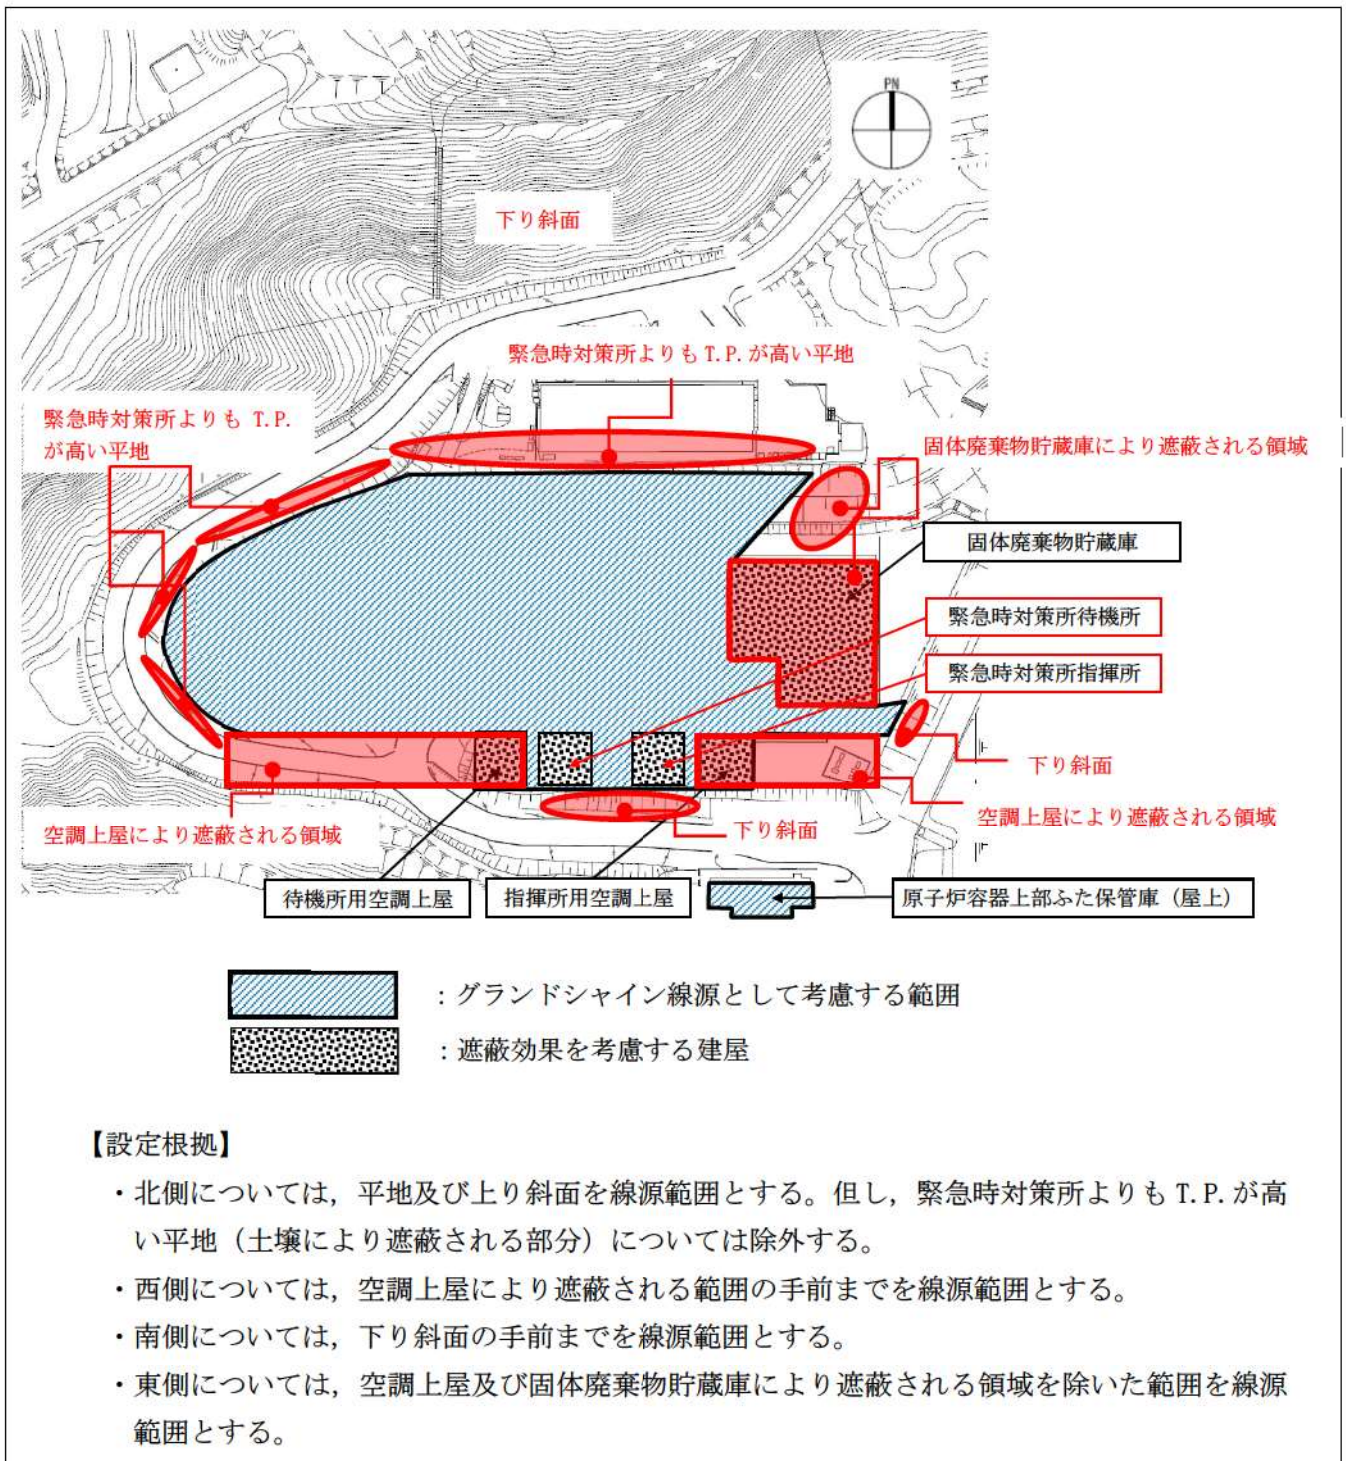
PN

下り斜面

緊急時対策所よりも T. P. が高い平地

緊急時対策所よりも T. P. が高い平地

固体廃棄物貯蔵庫により遮蔽される領域

固体廃棄物貯蔵庫

緊急時対策所待機所

緊急時対策所指揮所

下り斜面

空調上屋により遮蔽される領域

下り斜面

空調上屋により遮蔽される領域

待機所用空調上屋

指揮所用空調上屋

原子炉容器上部ふた保管庫（屋上）

：グランドシャイン線源として考慮する範囲

：遮蔽効果を考慮する建屋

【設定根拠】

・北側については，平地及び上り斜面を線源範囲とする。但し，緊急時対策所よりも T. P. が高い平地（土壌により遮蔽される部分）については除外する。

・西側については，空調上屋により遮蔽される範囲の手前までを線源範囲とする。

・南側については，下り斜面の手前までを線源範囲とする。

・東側については，空調上屋及び固体廃棄物貯蔵庫により遮蔽される領域を除いた範囲を線源範囲とする。